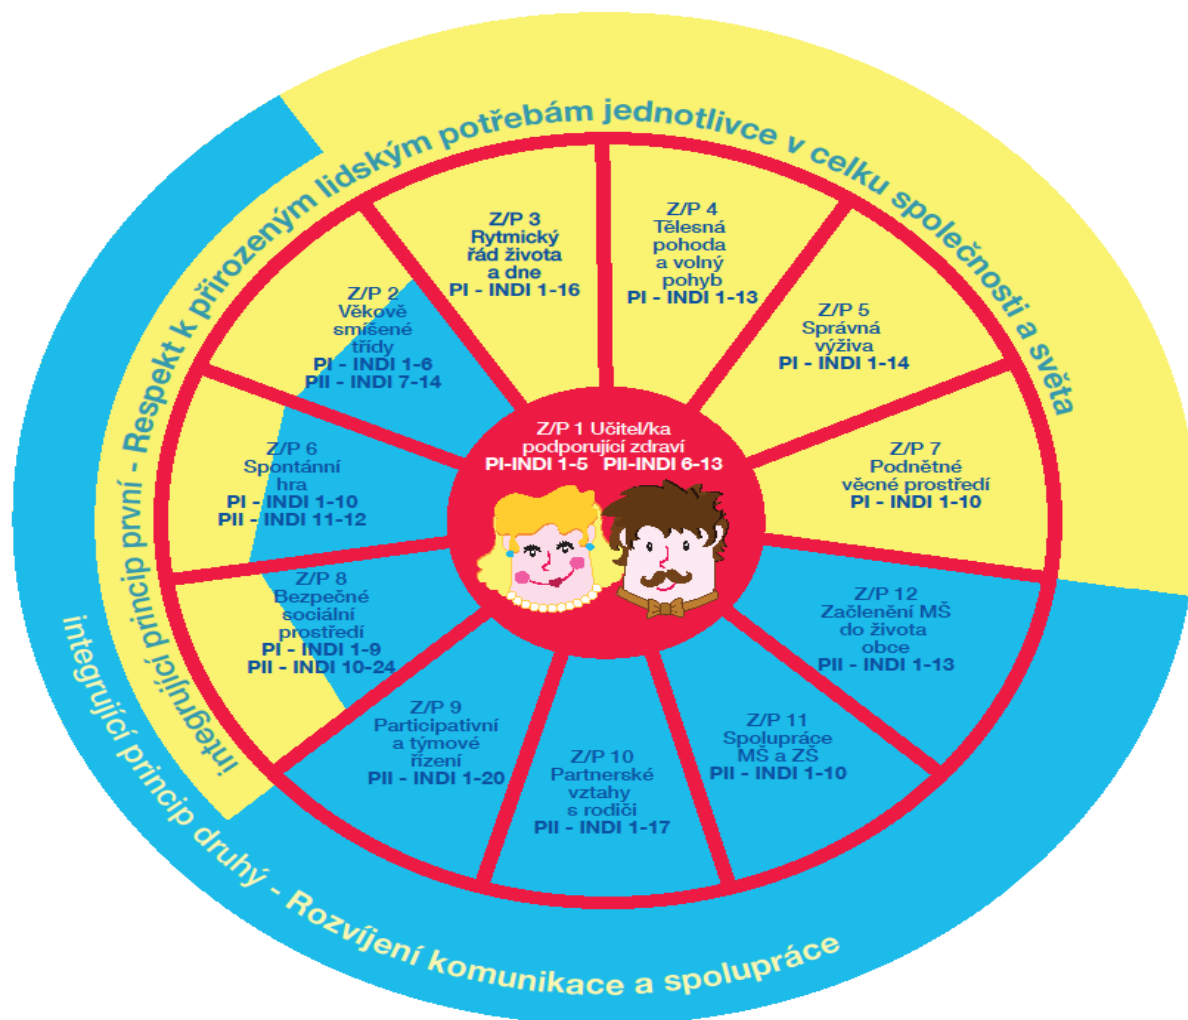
integrující princip první - Respekt k přirozeným lidským potřebám jednotlivce v celku společnosti a světa

Z/P 1 Učitel/ka podporující zdraví
PI-INDI 1-5 PII-INDI 6-13

Z/P 2
Věkově smíšené třídy
PI - INDI 1-6
PII - INDI 7-14

Z/P 3
Rytmický řád života a dne
PI - INDI 1-16

Z/P 4
Tělesná pohoda a volný pohyb
PI - INDI 1-13

Z/P 5
Správná výživa
PI - INDI 1-14

Z/P 6
Spontánní hra
PI - INDI 1-10
PII - INDI 11-12

Z/P 7
Podnětné věcné prostředí
PI - INDI 1-10

Z/P 8
Bezpečné sociální prostředí
PI - INDI 1-9
PII - INDI 10-24

Z/P 9
Participativní a týmové řízení
PII - INDI 1-20

Z/P 10
Partnerské vztahy s rodiči
PII - INDI 1-17

Z/P 11
Spolupráce MŠ a ZŠ
PII - INDI 1-10

Z/P 12
Začlenění MŠ do života obce
PII - INDI 1-13

integrující princip druhý - Rozvíjení komunikace a spolupráce